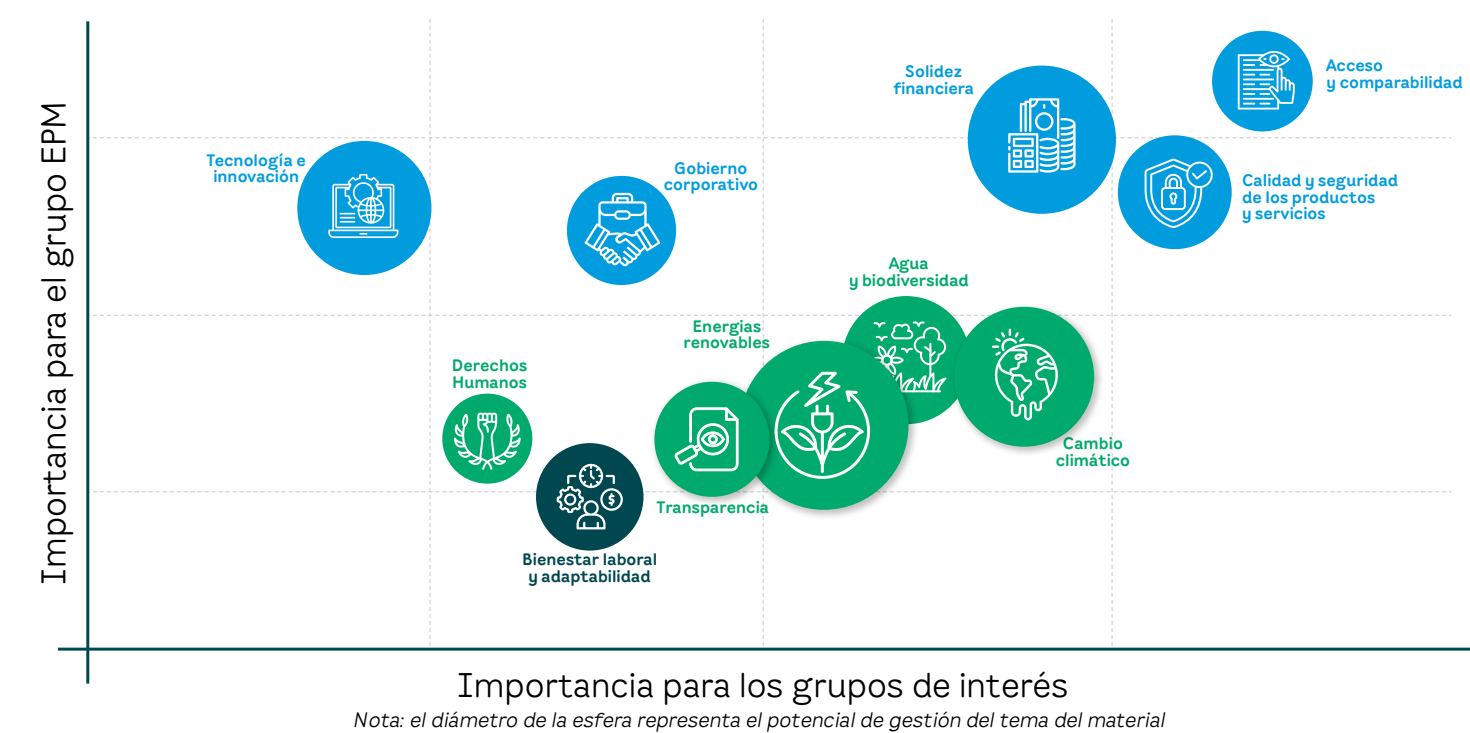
Importancia para el grupo EPM

Solidez financiera

Acceso y comparabilidad

Tecnología e innovación

Gobierno corporativo

Calidad y seguridad de los productos y servicios

Agua y biodiversidad

Energías renovables

Derechos Humanos

Cambio climático

Transparencia

Bienestar laboral y adaptabilidad

Importancia para los grupos de interés

Nota: el diámetro de la esfera representa el potencial de gestión del tema del material